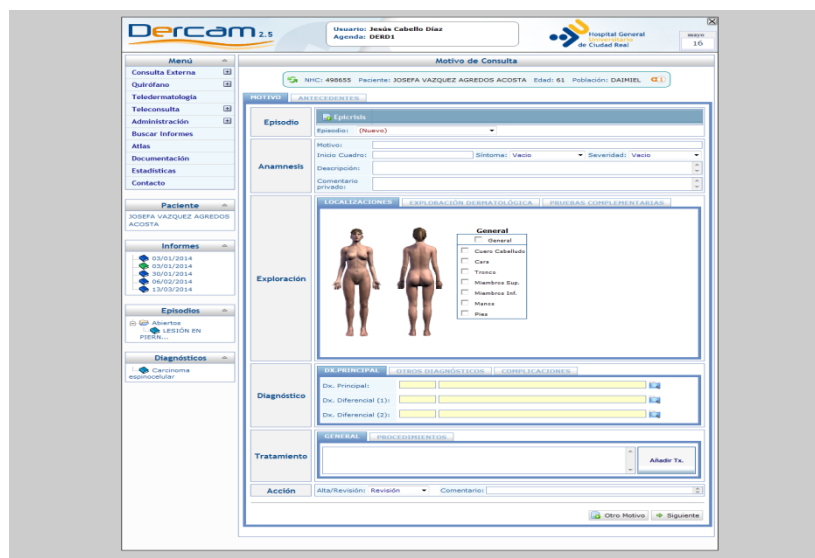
Dercam 2.5

Usuario: Jesús Cabello Díaz
Agenda: DERD1

Hospital General Universitario de Ciudad Real

mayo
16

Menú
Consulta Externa
Quirófano
Teledermatología
Teleconsulta
Administración
Buscar Informes
Atlas
Documentación
Estadísticas
Contacto

Paciente
JOSEFA VAZQUEZ AGREDOS ACOSTA

Informes
03/01/2014
03/01/2014
30/01/2014
06/02/2014
13/03/2014

Episodios
Abiertos
LESIÓN EN PIERN...

Diagnósticos
Carcinoma espinocelular

Motivo de Consulta

NHC: 498655 Paciente: JOSEFA VAZQUEZ AGREDOS ACOSTA Edad: 61 Población: DAIMIEL

MOTIVO | ANTECEDENTES

Episodio
Epicrisis
Episodio: (Nuevo)

Anamnesis
Motivo:
Inicio Cuadro:
Síntoma: Vacío
Severidad: Vacío
Descripción:
Comentario privado:

Exploración
LOCALIZACIONES | EXPLORACIÓN DERMATOLÓGICA | PRUEBAS COMPLEMENTARIAS
General
General
Cuero Cabelludo
Cara
Tronco
Miembros Sup.
Miembros Inf.
Manos
Pies

Diagnóstico
DX.PRINCIPAL | OTROS DIAGNÓSTICOS | COMPLICACIONES
Dx. Principal:
Dx. Diferencial (1):
Dx. Diferencial (2):

Tratamiento
GENERAL | PROCEDIMIENTOS
Añadir Tx.

Acción
Alta/Revisión: Revisión
Comentario:

Otro Motivo
Siguiente